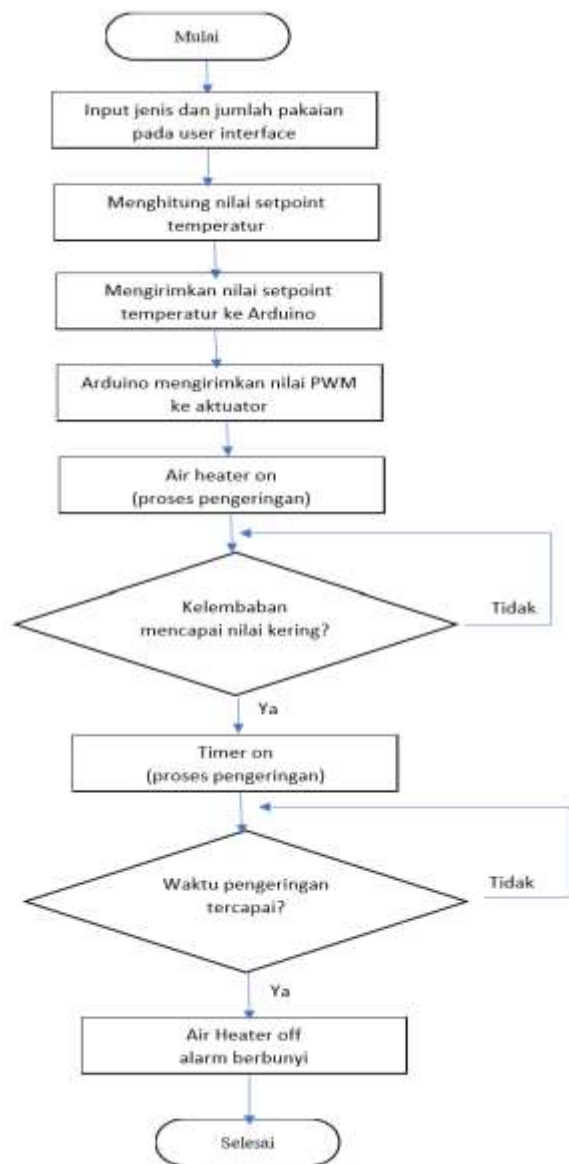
Mulai

Input jenis dan jumlah pakaian pada user interface

Menghitung nilai setpoint temperatur

Mengirimkan nilai setpoint temperatur ke Arduino

Arduino mengirimkan nilai PWM ke aktuator

Air heater on (proses pengeringan)

Kelembaban mencapai nilai kering?

Tidak

Ya

Timer on (proses pengeringan)

Waktu pengeringan tercapai?

Tidak

Ya

Air Heater off alarm berbunyi

Selesai